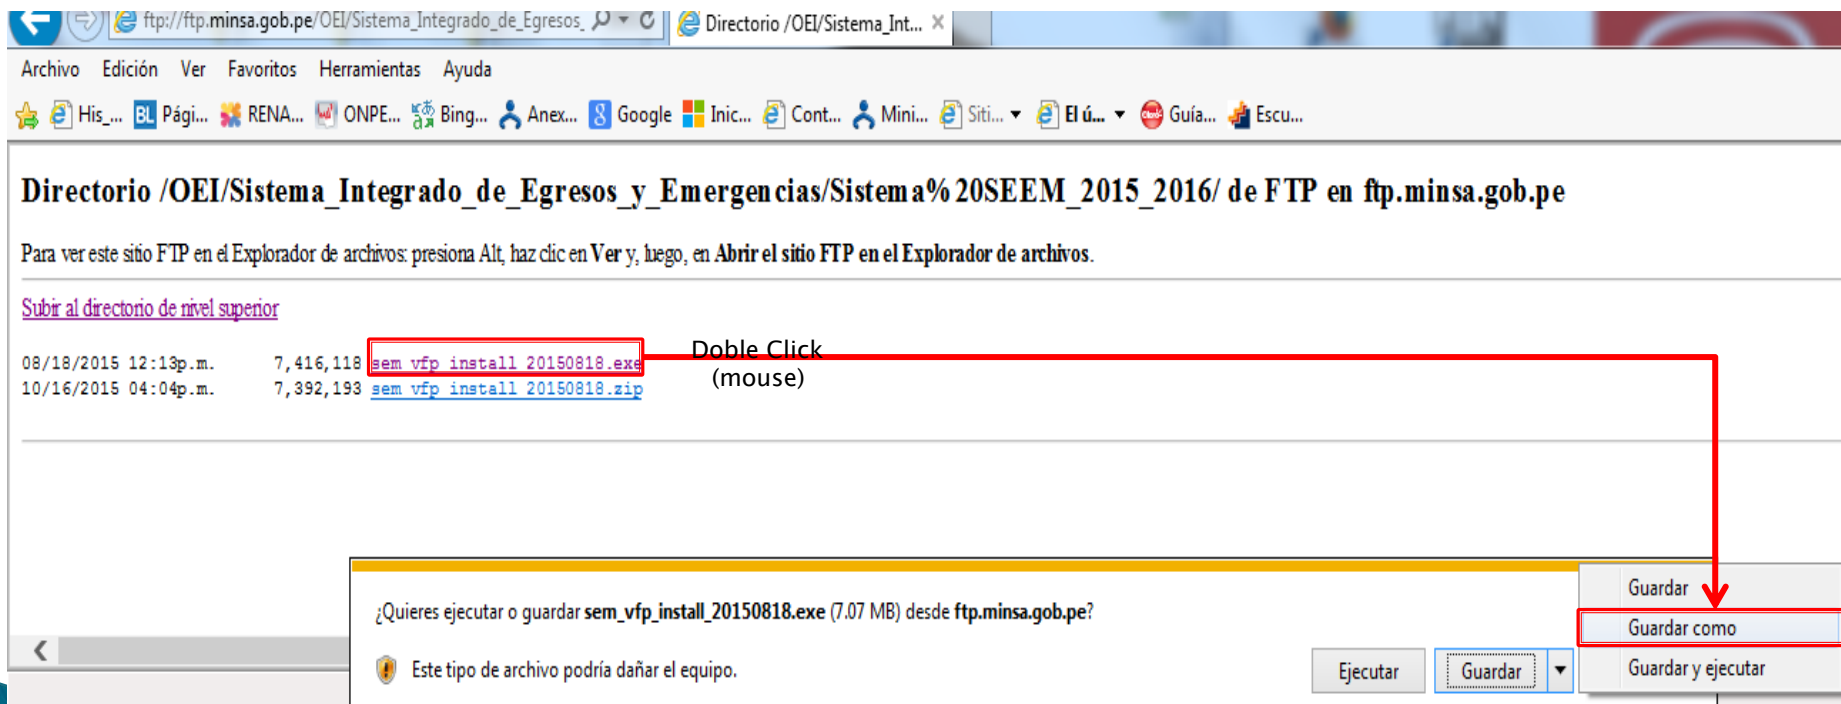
ftp://ftp.minsa.gob.pe/OEI/Sistema_Integrado_de_Egresos_
Directorio /OEI/Sistema_Int... ×

Archivo Edición Ver Favoritos Herramientas Ayuda

His_... Pági... RENA... ONPE... Bing... Anex... Google Inic... Cont... Mini... Siti... El ú... Guía... Escu...

Directorio /OEI/Sistema_Integrado_de_Egresos_y_Emergencias/Sistema%20SEEM_2015_2016/ de FTP en ftp.minsa.gob.pe

Para ver este sitio FTP en el Explorador de archivos: presiona Alt, haz clic en Ver y, luego, en Abrir el sitio FTP en el Explorador de archivos.

Subir al directorio de nivel superior

08/18/2015 12:13p.m. 7,416,118 sem vfp install 20150818.exe
10/16/2015 04:04p.m. 7,392,193 sem vfp install 20150818.zip

Doble Click
(mouse)

¿Quieres ejecutar o guardar sem_vfp_install_20150818.exe (7.07 MB) desde ftp.minsa.gob.pe?

Este tipo de archivo podría dañar el equipo.

Ejecutar Guardar

Guardar
Guardar como
Guardar y ejecutar